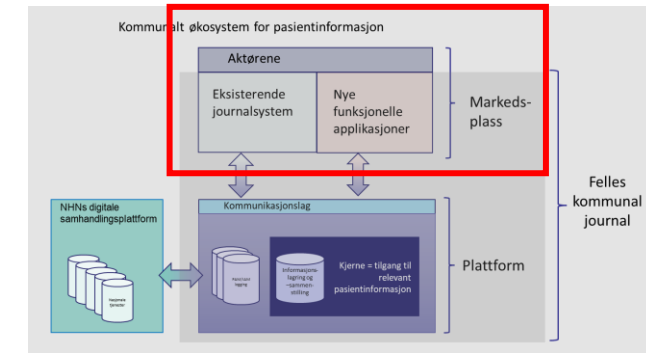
Kommunalt økosystem for pasientinformasjon

Aktørene

Eksisterende journalsystem

Nye funksjonelle applikasjoner

Markeds-plass

Felles kommunal journal

NHNs digitale samhandlingsplattform

Nasjonale tjenester

Kommunikasjonslag

Kommunale lagring

Informasjons-lagring og -samman-stilling

Kjerne = tilgang til relevant pasientinformasjon

Plattform